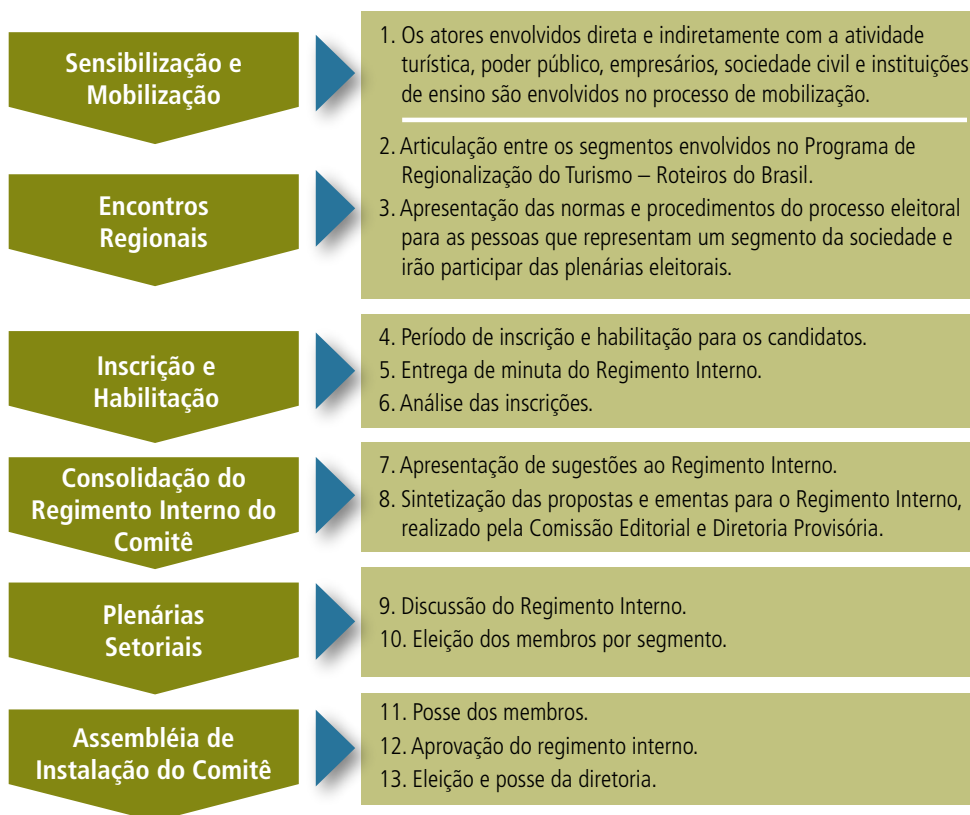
Sensibilização e Mobilização

1. Os atores envolvidos direta e indiretamente com a atividade turística, poder público, empresários, sociedade civil e instituições de ensino são envolvidos no processo de mobilização.

Encontros Regionais

2. Articulação entre os segmentos envolvidos no Programa de Regionalização do Turismo – Roteiros do Brasil.
3. Apresentação das normas e procedimentos do processo eleitoral para as pessoas que representam um segmento da sociedade e irão participar das plenárias eleitorais.

Inscrição e Habilitação

4. Período de inscrição e habilitação para os candidatos.
5. Entrega de minuta do Regimento Interno.
6. Análise das inscrições.

Consolidação do Regimento Interno do Comitê

7. Apresentação de sugestões ao Regimento Interno.
8. Sintetização das propostas e ementas para o Regimento Interno, realizado pela Comissão Editorial e Diretoria Provisória.

Plenárias Setoriais

9. Discussão do Regimento Interno.
10. Eleição dos membros por segmento.

Assembléia de Instalação do Comitê

11. Posse dos membros.
12. Aprovação do regimento interno.
13. Eleição e posse da diretoria.